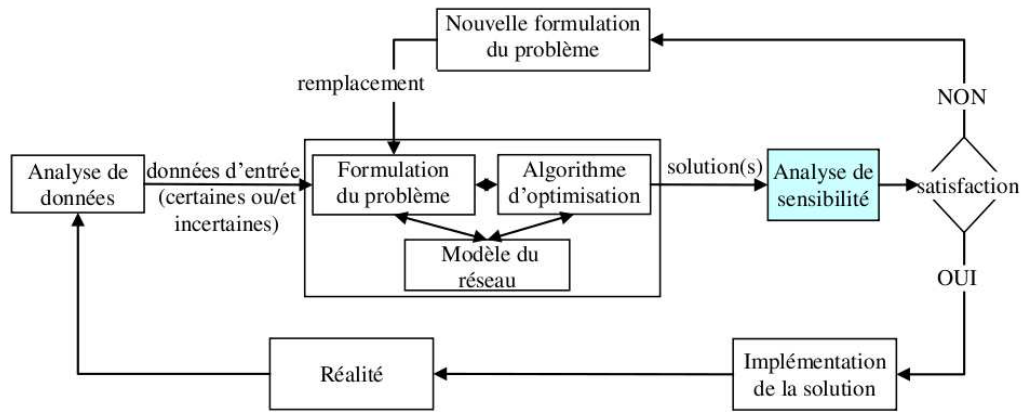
Nouvelle formulation du problème

remplacement

NON

Analyse de données

données d'entrée (certaines ou/et incertaines)

Formulation du problème

Algorithme d'optimisation

Modèle du réseau

solution(s)

Analyse de sensibilité

satisfaction

OUI

Réalité

Implémentation de la solution